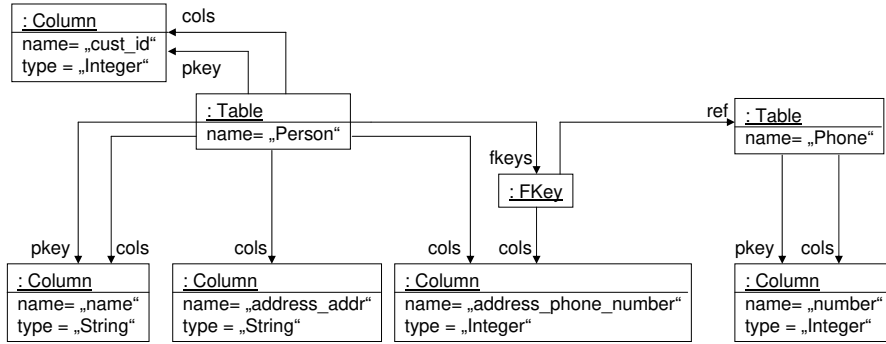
: Column
name= „cust_id“
type = „Integer“

cols

pkey

: Table
name= „Person“

ref

: Table
name= „Phone“

fkeys

: FKey

pkey cols

cols

cols

cols

pkey cols

: Column
name= „name“
type = „String“

: Column
name= „address_addr“
type = „String“

: Column
name= „address_phone_number“
type = „Integer“

: Column
name= „number“
type = „Integer“